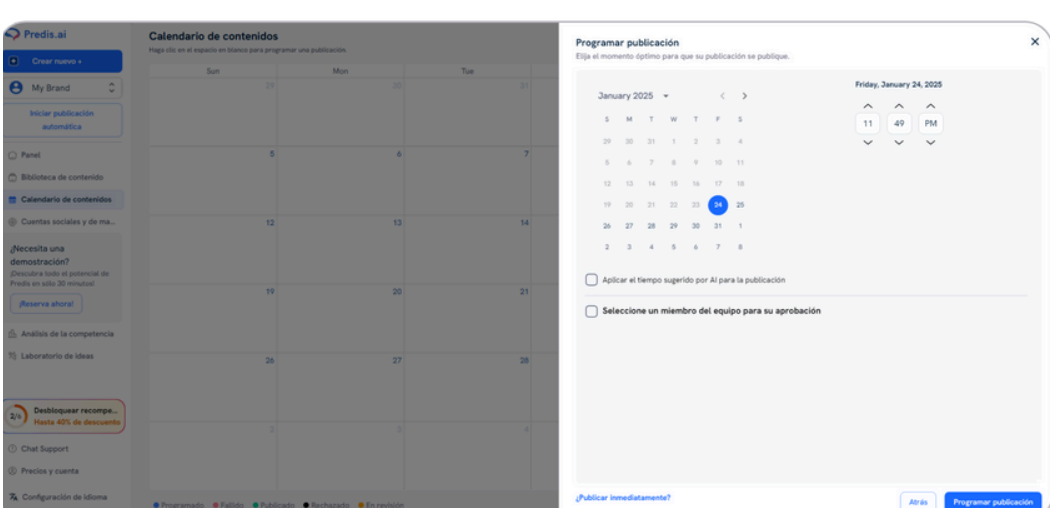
Predis.ai

Crear nuevo +

My Brand

Iniciar publicación automática

Panel

Biblioteca de contenido

Calendario de contenidos

Cuentas sociales y de ma...

¿Necesita una demostración?
¡Descubra todo el potencial de Predis en sólo 30 minutos!

¡Reserva ahora!

Análisis de la competencia

Laboratorio de ideas

2/6 Desbloquear recompe... Hasta 40% de descuento

Chat Support

Precios y cuenta

Configuración de idioma

Calendario de contenidos
Haga clic en el espacio en blanco para programar una publicación.

| Sun | Mon | Tue |
|---|---|---|
| 29 | 30 | 31 |
| 5 | 6 | 7 |
| 12 | 13 | 14 |
| 19 | 20 | 21 |
| 26 | 27 | 28 |
| 2 | 3 | 4 |

● Programado ● Fallido ● Publicado ● Rechazado ● En revisión

Programar publicación
Elija el momento óptimo para que su publicación se publique.

January 2025

| S | M | T | W | T | F | S |
|---|---|---|---|---|---|---|
| 29 | 30 | 31 | 1 | 2 | 3 | 4 |
| 5 | 6 | 7 | 8 | 9 | 10 | 11 |
| 12 | 13 | 14 | 15 | 16 | 17 | 18 |
| 19 | 20 | 21 | 22 | 23 | 24 | 25 |
| 26 | 27 | 28 | 29 | 30 | 31 | 1 |
| 2 | 3 | 4 | 5 | 6 | 7 | 8 |

Friday, January 24, 2025

11 49 PM

Aplicar el tiempo sugerido por AI para la publicación

Seleccione un miembro del equipo para su aprobación

¿Publicar inmediatamente?

Atrás

Programar publicación